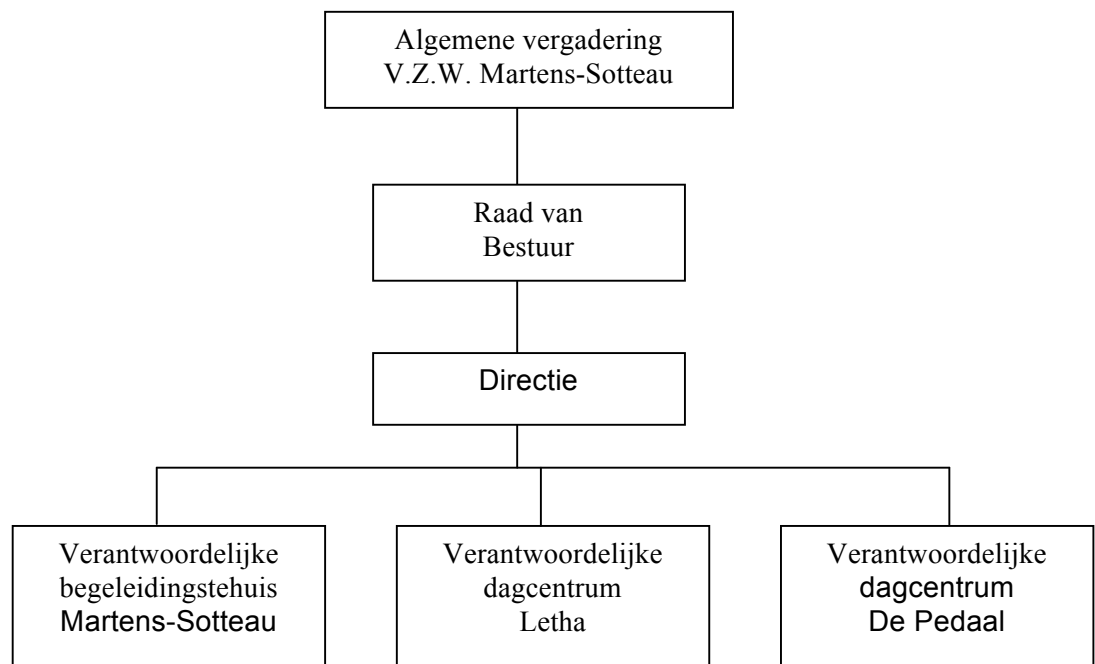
Algemene vergadering
V.Z.W. Martens-Sotteau

Raad van
Bestuur

Directie

Verantwoordelijke
begeleidingstehuis
Martens-Sotteau

Verantwoordelijke
dagcentrum
Letha

Verantwoordelijke
dagcentrum
De Pedaal